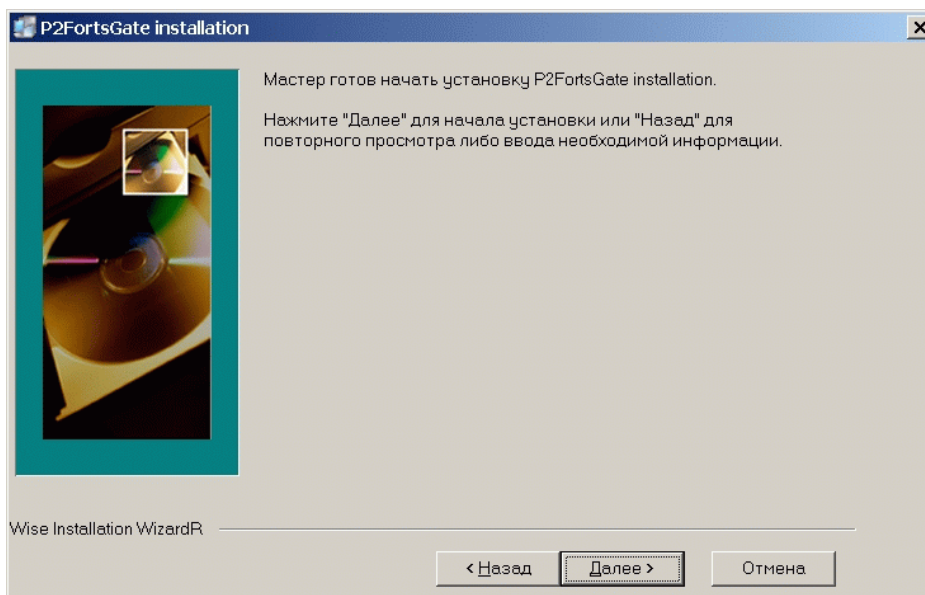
P2FortsGate installation

Мастер готов начать установку P2FortsGate installation.

Нажмите "Далее" для начала установки или "Назад" для повторного просмотра либо ввода необходимой информации.

Wise Installation WizardR

< Назад
Далее >
Отмена